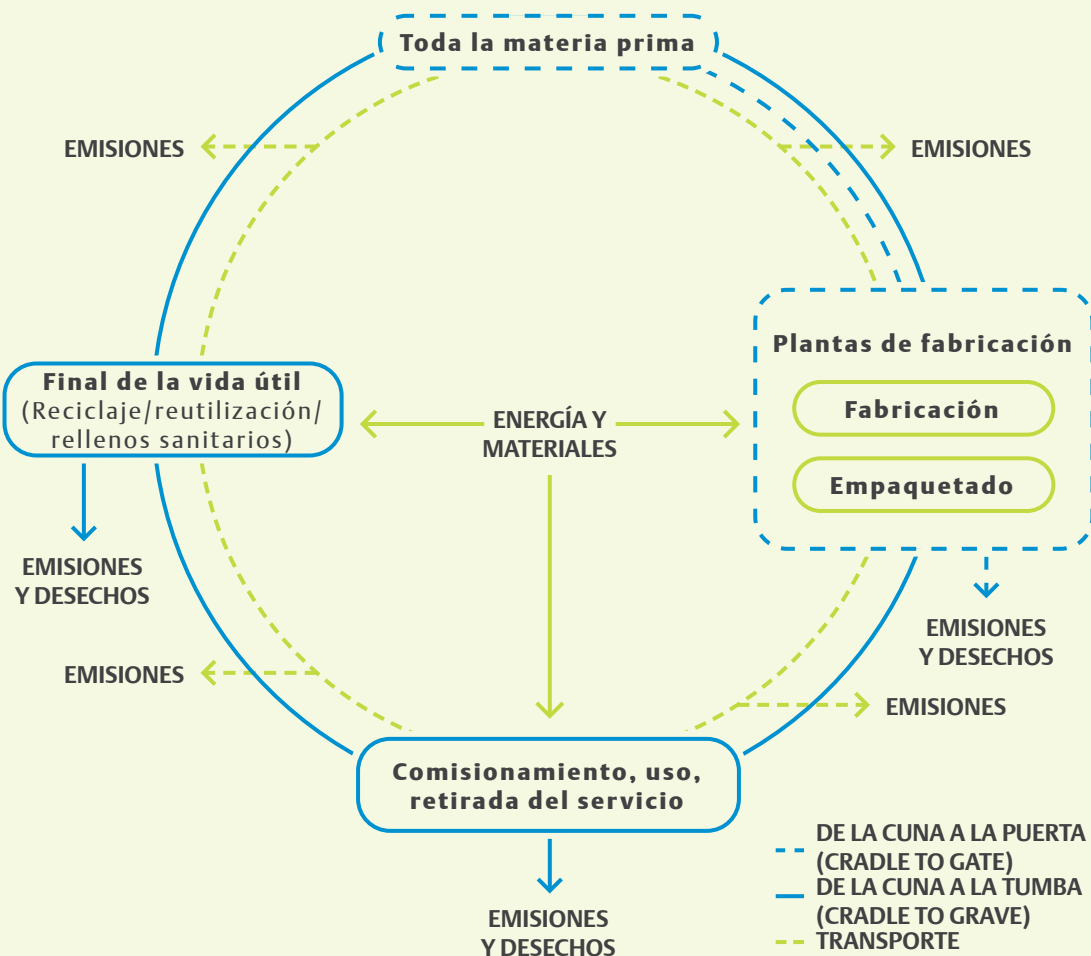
Toda la materia prima

EMISIONES

EMISIONES

Plantas de fabricación

Fabricación

Empaquetado

Final de la vida útil
(Reciclaje/reutilización/ rellenos sanitarios)

ENERGÍA Y MATERIALES

EMISIONES Y DESECHOS

EMISIONES Y DESECHOS

EMISIONES

EMISIONES

Comisionamiento, uso, retirada del servicio

EMISIONES Y DESECHOS

DE LA CUNA A LA PUERTA (CRADLE TO GATE)
DE LA CUNA A LA TUMBA (CRADLE TO GRAVE)
TRANSPORTE